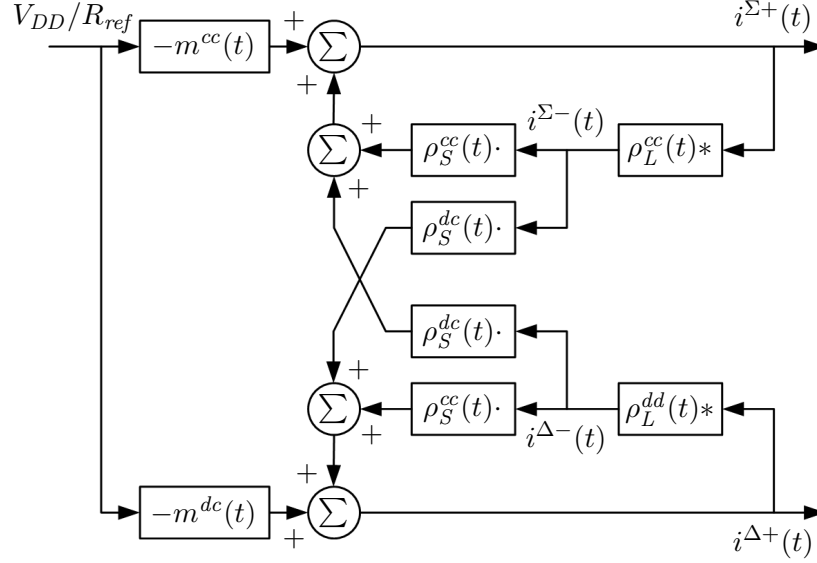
$V_{DD}/R_{ref}$

$-m^{cc}(t)$

+

$\sum$

+

$i^{\Sigma+}(t)$

+

$\sum$

+

$\rho_S^{cc}(t)\cdot$

$i^{\Sigma-}(t)$

$\rho_L^{cc}(t)*$

$\rho_S^{dc}(t)\cdot$

$\rho_S^{dc}(t)\cdot$

+

$\sum$

+

$\rho_S^{cc}(t)\cdot$

$i^{\Delta-}(t)$

$\rho_L^{dd}(t)*$

+

$-m^{dc}(t)$

$\sum$

+

$i^{\Delta+}(t)$